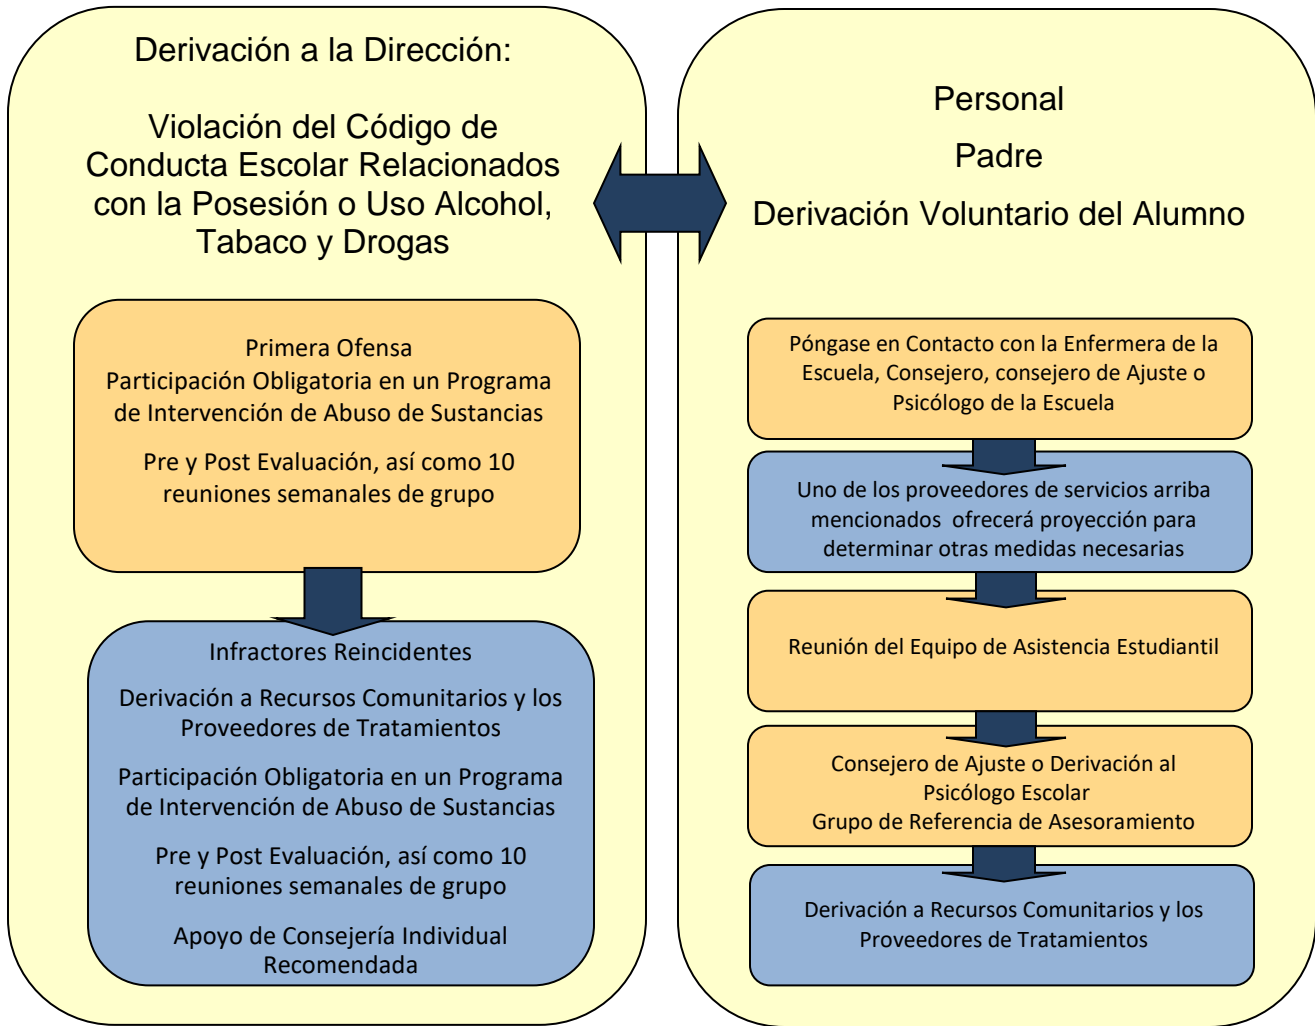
Derivación a la Dirección:

Violación del Código de Conducta Escolar Relacionados con la Posesión o Uso Alcohol, Tabaco y Drogas

Primera Ofensa
Participación Obligatoria en un Programa de Intervención de Abuso de Sustancias

Pre y Post Evaluación, así como 10 reuniones semanales de grupo

Infractores Reincidentes

Derivación a Recursos Comunitarios y los Proveedores de Tratamientos

Participación Obligatoria en un Programa de Intervención de Abuso de Sustancias

Pre y Post Evaluación, así como 10 reuniones semanales de grupo

Apoyo de Consejería Individual Recomendada

Personal

Padre

Derivación Voluntario del Alumno

Póngase en Contacto con la Enfermera de la Escuela, Consejero, consejero de Ajuste o Psicólogo de la Escuela

Uno de los proveedores de servicios arriba mencionados ofrecerá proyección para determinar otras medidas necesarias

Reunión del Equipo de Asistencia Estudiantil

Consejero de Ajuste o Derivación al Psicólogo Escolar
Grupo de Referencia de Asesoramiento

Derivación a Recursos Comunitarios y los Proveedores de Tratamientos